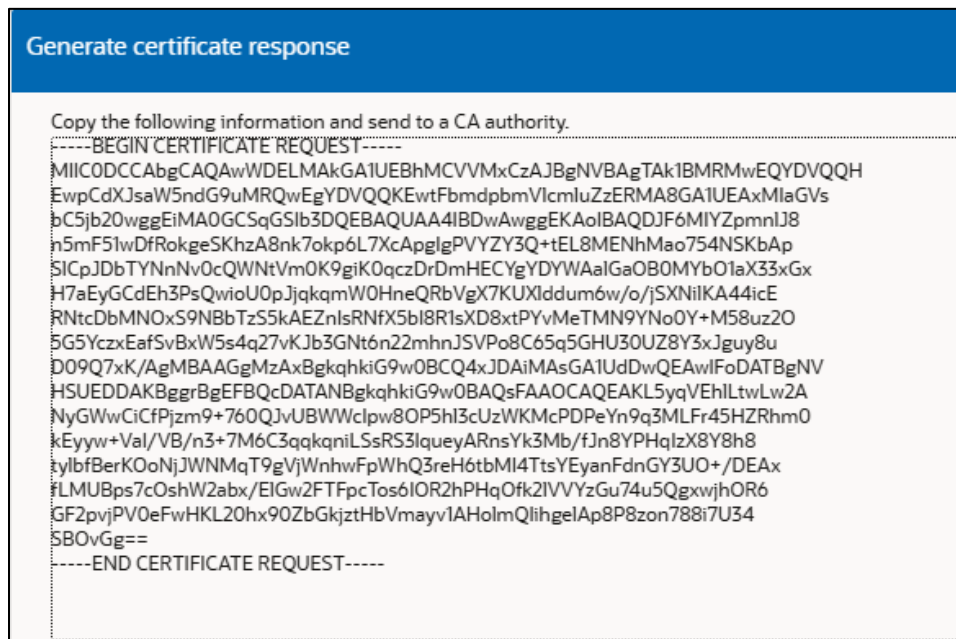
Generate certificate response

Copy the following information and send to a CA authority.

-----BEGIN CERTIFICATE REQUEST-----
MIIC0DCCAbgCAQAwWDELMAkGA1UEBhMCVVMxCzAJBgNVBAgTAk1BMRMwEQYDVQQH
EwpCdXJsaW5ndG9uMRQwEgYDVQQKEwtFbmdpbmVlcmluZzERMA8GA1UEAxMIaGVs
bC5jb20wggEiMA0GCSqGSIb3DQEBAQUAA4IBDwAwggEKAoIBAQDJF6MIYZpmnIJ8
n5mF51wDfRokgeSKhzA8nk7okp6L7XcApglgPVYZY3Q+tEL8MENhMao754NSKbAp
SICpJDbTYNnNv0cQWNtVm0K9giK0qczDrDmHECYgYDYWAalGaOB0MYbO1aX33xGx
H7aEyGCdEh3PsQwioU0pJjqkqmW0HneQRbVgX7KUXlddum6w/o/jSXNiIKA44icE
RNtcDbMNOxS9NBbTzS5kAEZnIsRNfX5bI8R1sXD8xtPYvMeTMN9YNo0Y+M58uz2O
5G5YczxEafSvBxW5s4q27vKJb3GNt6n22mhnJSVPo8C65q5GHU30UZ8Y3xJguy8u
D09Q7xK/AgMBAAGgMzAxBgkqhkiG9w0BCQ4xJDAiMAsGA1UdDwQEAwIFoDATBgNV
HSUEDDAKBggrBgEFBQcDATANBgkqhkiG9w0BAQsFAAOCAQEAKL5yqVEhlLtwLw2A
NyGWwCiCfPjzm9+760QJvUBWWclpw8OP5hI3cUzWKMcPDPeYn9q3MLFr45HZRhm0
kEyyw+Val/VB/n3+7M6C3qqkqniLSsRS3IqueyARnsYk3Mb/fJn8YPHqlzX8Y8h8
tylbfBerKOoNjJWNMqT9gVjWnhwFpWhQ3reH6tbMI4TtsYEyanFdnGY3UO+/DEAx
fLMUBps7cOshW2abx/ElGw2FTFpcTos6IOR2hPHqOfk2IVVYzGu74u5QgxwjhOR6
GF2pvjPV0eFwHKL20hx90ZbGkjztHbVmayv1AHolmQlihgelAp8P8zon788i7U34
SBOvGg==
-----END CERTIFICATE REQUEST-----